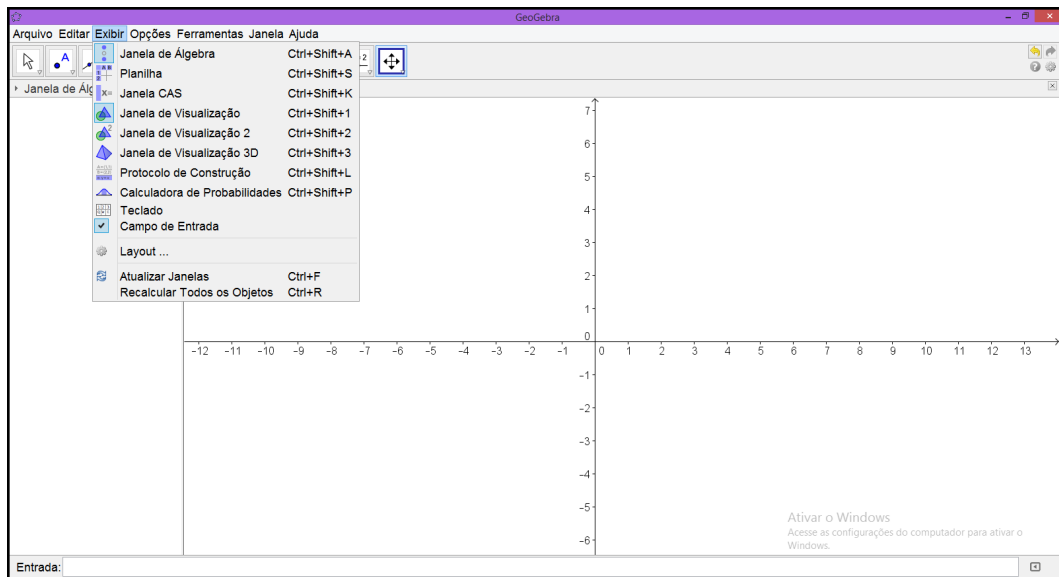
GeoGebra

Arquivo Editar Exibir Opções Ferramentas Janela Ajuda

Janela de Álg

| | |
|---|---|
| Janela de Álgebra | Ctrl+Shift+A |
| Planilha | Ctrl+Shift+S |
| Janela CAS | Ctrl+Shift+K |
| Janela de Visualização | Ctrl+Shift+1 |
| Janela de Visualização 2 | Ctrl+Shift+2 |
| Janela de Visualização 3D | Ctrl+Shift+3 |
| Protocolo de Construção | Ctrl+Shift+L |
| Calculadora de Probabilidades | Ctrl+Shift+P |
| Teclado | |
| Campo de Entrada | |
| Layout ... | |
| Atualizar Janelas | Ctrl+F |
| Recalcular Todos os Objetos | Ctrl+R |

7 6 5 4 3 2 1 0 -1 -2 -3 -4 -5 -6

-12 -11 -10 -9 -8 -7 -6 -5 -4 -3 -2 -1 0 1 2 3 4 5 6 7 8 9 10 11 12 13

Ativar o Windows
Acesse as configurações do computador para ativar o Windows.

Entrada: